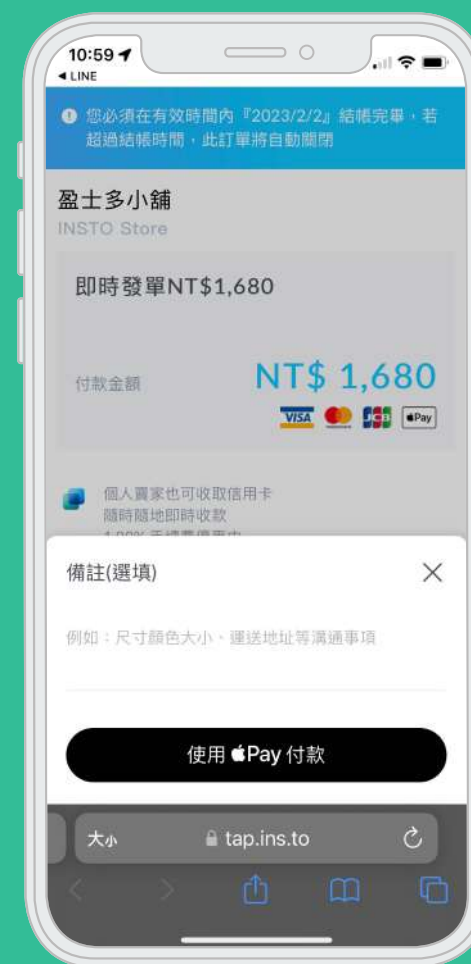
10:59
◀ LINE

您必須在有效時間內『2023/2/2』結帳完畢，若超過結帳時間，此訂單將自動關閉

盈士多小舖
INSTO Store

即時發單NT$1,680

付款金額

NT$ 1,680

VISA JCB Pay

個人賣家也可收取信用卡
隨時隨地即時收款
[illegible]

備註(選填)

例如：尺寸顏色大小、運送地址等溝通事項

使用 Pay 付款

大小 tap.ins.to